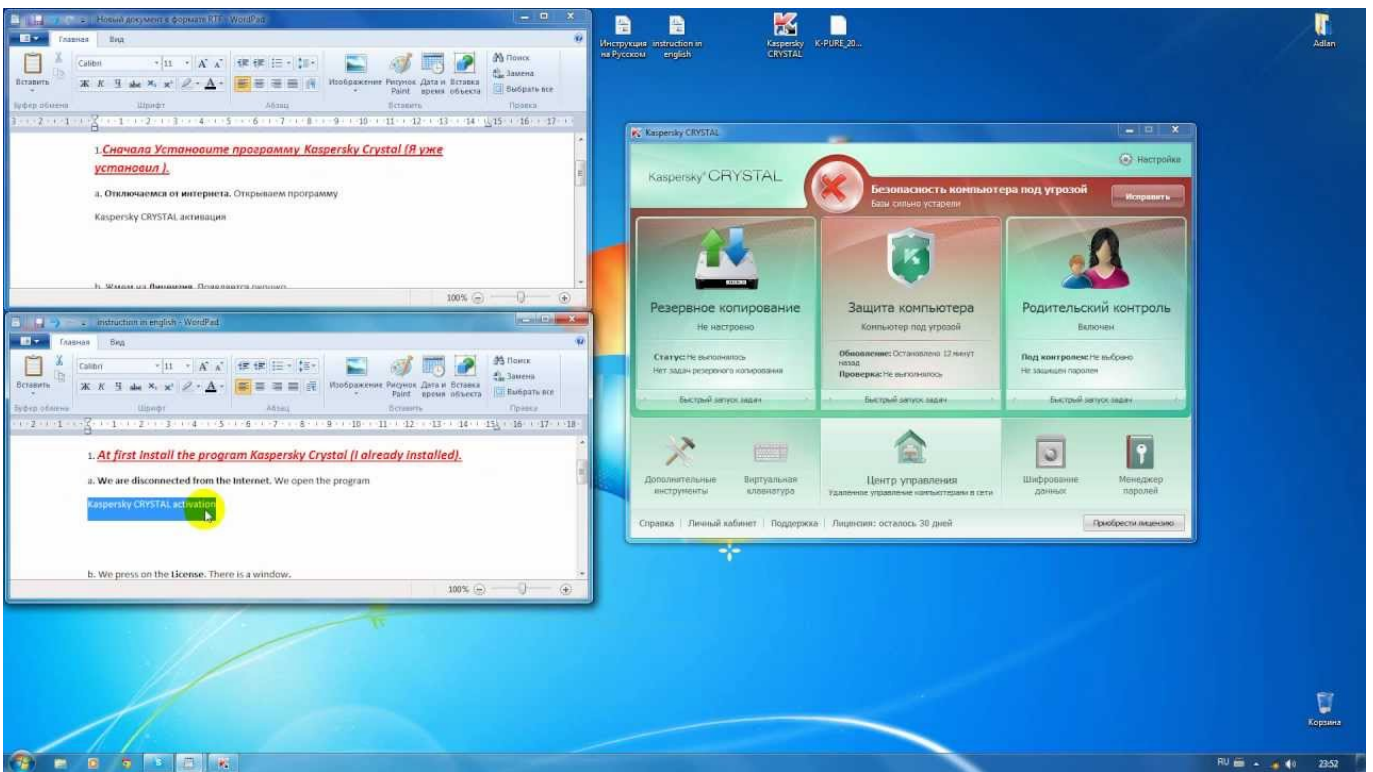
Новый документ в формате RTF - WordPad

Главная Вид

Вставить
Буфер обмена
Calibri 11
Шрифт
Абзац
Изображение Рисунок Paint Дата и время Вставка объекта
Вставить
Поиск
Замена
Выбрать все
Правка

1. Сначала Установите программу Kaspersky Crystal (Я уже установил ).

a. Отключаемся от интернета. Открываем программу

Kaspersky CRYSTAL активация

b. Жмем на Лицензия. Появляется окошко

100%

instruction in english - WordPad

Главная Вид

Вставить
Буфер обмена
Calibri 11
Шрифт
Абзац
Изображение Рисунок Paint Дата и время Вставка объекта
Вставить
Поиск
Замена
Выбрать все
Правка

1. At first install the program Kaspersky Crystal (I already installed).

a. We are disconnected from the Internet. We open the program

Kaspersky CRYSTAL activation

b. We press on the License. There is a window.

100%

Инструкция на Русском
instruction in english
Kaspersky CRYSTAL
K-PURE_20...
Adlan

Kaspersky CRYSTAL

Настройка

Kaspersky CRYSTAL

Безопасность компьютера под угрозой
Базы сильно устарели
Исправить

Резервное копирование
Не настроено
Статус: Не выполнялось
Нет задач резервного копирования
Быстрый запуск задач

Защита компьютера
Компьютер под угрозой
Обновление: Оставлено 12 минут назад
Проверка: Не выполнялось
Быстрый запуск задач

Родительский контроль
Включен
Под контролем: Не выбрано
Не защищен паролем
Быстрый запуск задач

Дополнительные инструменты
Виртуальная клавиатура
Центр управления
Удаленное управление компьютерами в сети
Шифрование данных
Менеджер паролей

Справка | Личный кабинет | Поддержка | Лицензия: осталось 30 дней
Приобрести лицензию

Корзина

RU 23:52